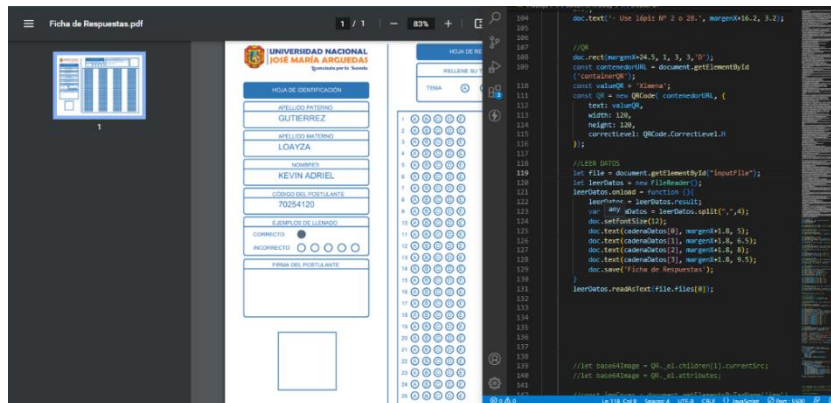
Ficha de Respuestas.pdf

1 / 1 — 83% +

1

UNIVERSIDAD NACIONAL JOSÉ MARÍA ARGUEDAS

HOJA DE RE

RELLENE SU T

TEMA

HOJA DE IDENTIFICACIÓN

APELLIDO PATERNO
GUTIERREZ

APELLIDO MATERNO
LOAYZA

NOMBRES
KEVIN ADRIEL

CÓDIGO DEL POSTULANTE
70254120

EJEMPLOS DE LLENADO
CORRECTO
INCORRECTO

FIRMA DEL POSTULANTE

104 doc.text("- Use lápiz Nº 2 o 2B.", margenX+16.2, 3.2);
105
106
107 //QR
108 doc.rect(margenX+24.5, 3, 3, 3,'D');
109 const contenedorURL = document.getElementById('containerQR');
110 const valueQR = "Ximena";
111 const QR = new QRCode( contenedorURL, {
112 text: valueQR,
113 width: 120,
114 height: 120,
115 correctLevel: QRCode.CorrectLevel.H
116 });
117
118 //LEER DATOS
119 let file = document.getElementById("inputFile");
120 let leerDatos = new FileReader();
121 leerDatos.onload = function (){
122 leerDatos = leerDatos.result;
123 var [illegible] Datos = leerDatos.split(",",4);
124 doc.setFontSize(12);
125 doc.text(cadenaDatos[0], margenX+1.8, 5);
126 doc.text(cadenaDatos[1], margenX+1.8, 6.5);
127 doc.text(cadenaDatos[2], margenX+1.8, 8);
128 doc.text(cadenaDatos[3], margenX+1.8, 9.5);
129 doc.save('Ficha de Respuestas');
130 }
131 leerDatos.readAsText(file.files[0]);
132
133
134
135
136
137
138
139 //let base64Image = QR._el.children[1].currentSrc;
140 //let base64Image = QR._el.attributes;

Ln 119, Col 9 Spaces: 4 UTF-8 CRLF JavaScript